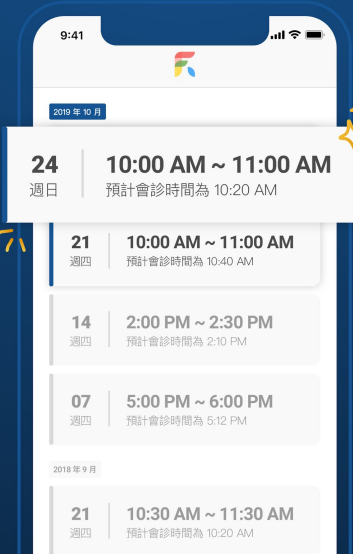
9:41

2019 年 10 月

24
週日
10:00 AM ~ 11:00 AM
預計會診時間為 10:20 AM

21
週四
10:00 AM ~ 11:00 AM
預計會診時間為 10:40 AM

14
週四
2:00 PM ~ 2:30 PM
預計會診時間為 2:10 PM

07
週四
5:00 PM ~ 6:00 PM
預計會診時間為 5:12 PM

2018 年 9 月

21
週四
10:30 AM ~ 11:30 AM
預計會診時間為 10:20 AM